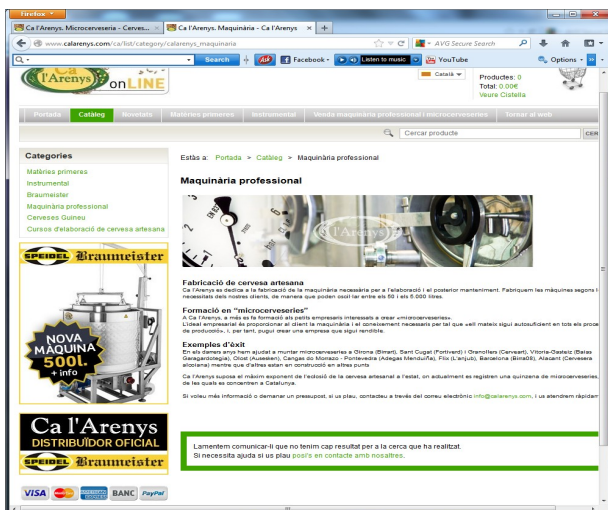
Firefox

Ca l'Arenys. Microcerveseria - Cerves... ×
Ca l'Arenys. Maquinària - Ca l'Arenys ×
+

www.calarenys.com/ca/list/category/calarenys_maquinaria

AVG Secure Search

Search
Facebook
Listen to music
YouTube
Options

Ca l'Arenys onLINE

Català
Productes: 0
Total: 0.00€
Veure Cistella

Portada | Catàleg | Novetats | Matèries primeres | Instrumental | Venda maquinària professional i microcerveseries | Tornar al web

Cercar producte
CER

Categories
Matèries primeres
Instrumental
Braumeister
Maquinària professional
Cerveses Guineu
Cursos d'elaboració de cervesa artesana

SPEIDEL Braumeister
NOVA MAQUINA 500L + info

Ca l'Arenys
DISTRIBUÏDOR OFICIAL
SPEIDEL Braumeister

VISA BANC PayPal

Estàs a: Portada > Catàleg > Maquinària professional

Maquinària professional

Fabricació de cervesa artesana
Ca l'Arenys es dedica a la fabricació de la maquinària necessària per a l'elaboració i el posterior manteniment. Fabriquem les màquines segons les necessitats dels nostres clients, de manera que poden oscil·lar entre els 50 i els 5.000 litres.

Formació en "microcerveseries"
A Ca l'Arenys, a més es fa formació als petits empresaris interessats a crear «microcerveseries».
L'ideal empresarial és proporcionar al client la maquinària i el coneixement necessari per tal que «ell mateix sigui autosuficient en tots els proce de producció», i, per tant, pugui crear una empresa que sigui rendible.

Exemples d'èxit
En els darrers anys hem ajudat a muntar microcerveseries a Girona (Birrart), Sant Cugat (Fortivent) i Granollers (Cervisart), Vitoria-Gasteiz (Balas Garagardotegia), Olot (Ausesten), Cangas do Morazo - Pontevedra (Adegas Mendulfa), Flix (L'anjub), Barcelona (Birra08), Alacant (Cerveses alcoiana) mentre que d'altres estan en construcció en altres punts

Ca l'Arenys suposa el màxim exponent de l'eclosió de la cervesa artesanal a l'estat, on actualment es registren una quinzena de microcerveseries, de les quals es concentren a Catalunya.

Si voleu més informació o demanar un pressupost, si us plau, contacteu a través del correu electrònic info@calarenys.com, i us atendrem ràpidam

Lamentem comunicar-li que no tenim cap resultat per a la cerca que ha realitzat.
Si necessita ajuda si us plau posi's en contacte amb nosaltres.